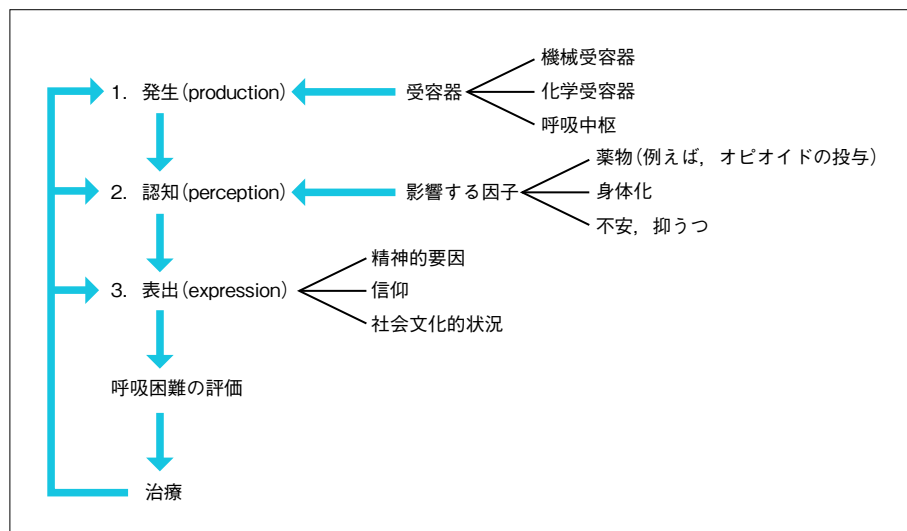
1. 発生（production）
受容器
機械受容器
化学受容器
呼吸中枢

2. 認知（perception）
影響する因子
薬物（例えば，オピオイドの投与）
身体化
不安，抑うつ

3. 表出（expression）
精神的要因
信仰
社会文化的状況

呼吸困難の評価

治療